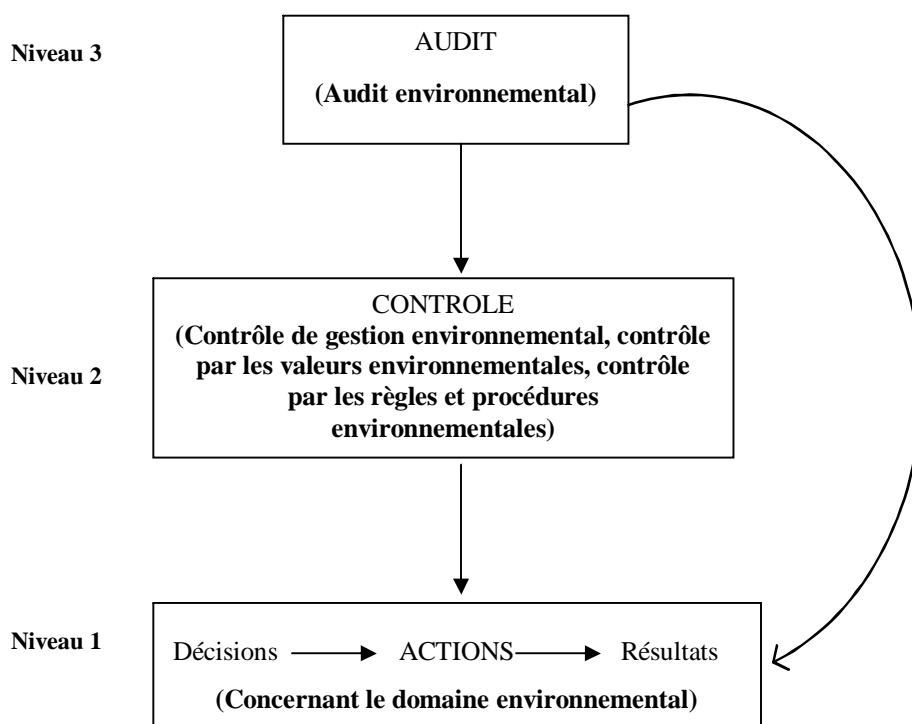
Niveau 3

AUDIT

(Audit environnemental)

Niveau 2

CONTROLE

(Contrôle de gestion environnemental, contrôle par les valeurs environnementales, contrôle par les règles et procédures environnementales)

Niveau 1

Décisions → ACTIONS → Résultats

(Concernant le domaine environnemental)